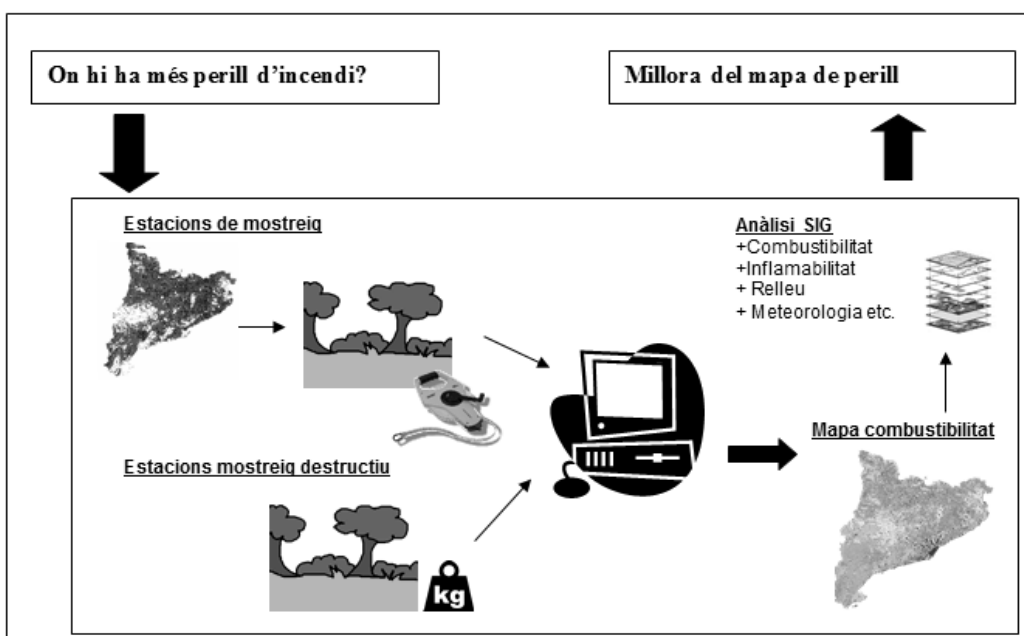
On hi ha més perill d'incendi?

Millora del mapa de perill

Estacions de mostreig

Anàlisi SIG
+Combustibilitat
+Inflamabilitat
+ Relleu
+ Meteorologia etc.

Estacions mostreig destructiu

kg

Mapa combustibilitat